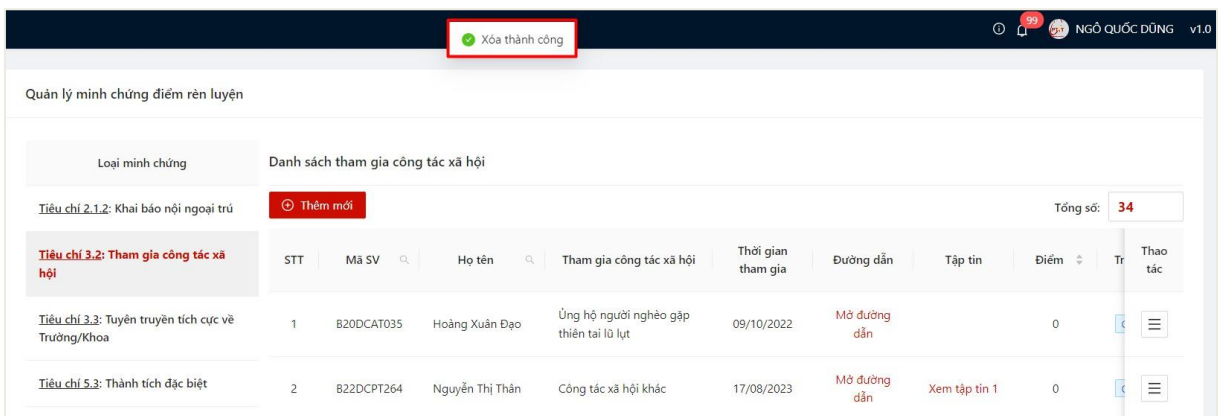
Xóa thành công

99 NGÔ QUỐC DŨNG v1.0

Quản lý minh chứng điểm rèn luyện

Loại minh chứng

Tiêu chí 2.1.2: Khai báo nội ngoại trú

Tiêu chí 3.2: Tham gia công tác xã hội

Tiêu chí 3.3: Tuyên truyền tích cực về Trường/Khoa

Tiêu chí 5.3: Thành tích đặc biệt

Danh sách tham gia công tác xã hội

Thêm mới

Tổng số: 34

| STT | Mã SV | Họ tên | Tham gia công tác xã hội | Thời gian tham gia | Đường dẫn | Tập tin | Điểm | Tr | Thao tác |
|---|---|---|---|---|---|---|---|---|---|
| 1 | B20DCAT035 | Hoàng Xuân Đạo | Ủng hộ người nghèo gặp thiên tai lũ lụt | 09/10/2022 | Mở đường dẫn | | 0 | | |
| 2 | B22DCPT264 | Nguyễn Thị Thân | Công tác xã hội khác | 17/08/2023 | Mở đường dẫn | Xem tập tin 1 | 0 | | |